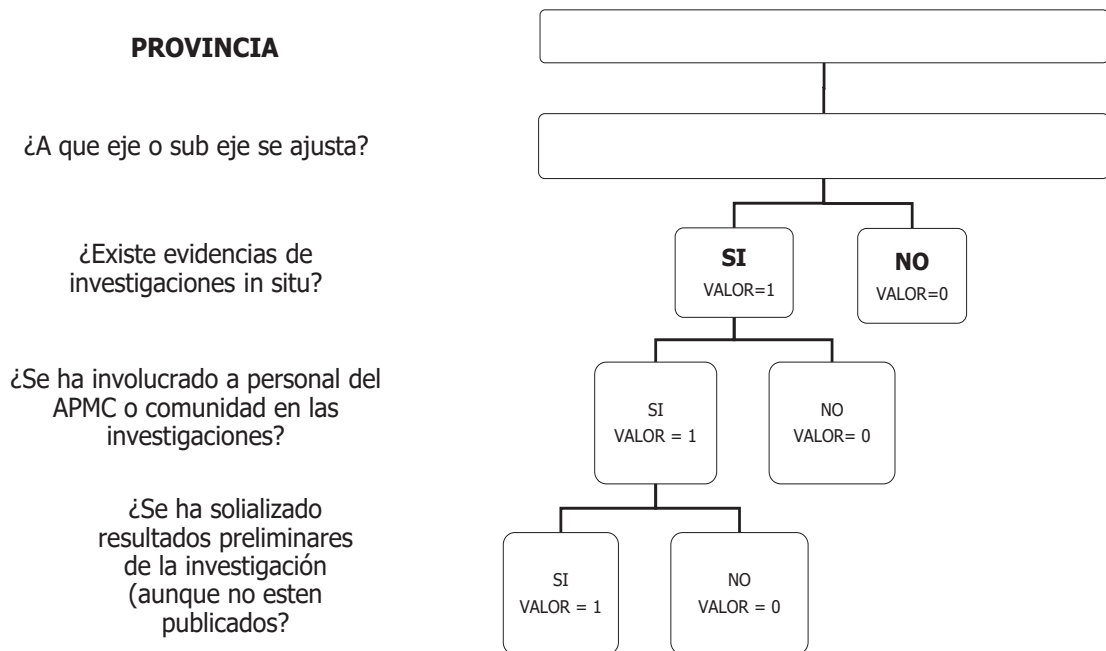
PROVINCIA

¿A que eje o sub eje se ajusta?

¿Existe evidencias de investigaciones in situ?

SI
VALOR=1

NO
VALOR=0

¿Se ha involucrado a personal del APMC o comunidad en las investigaciones?

SI
VALOR = 1

NO
VALOR= 0

¿Se ha solializado resultados preliminares de la investigación (aunque no esten publicados?

SI
VALOR = 1

NO
VALOR = 0